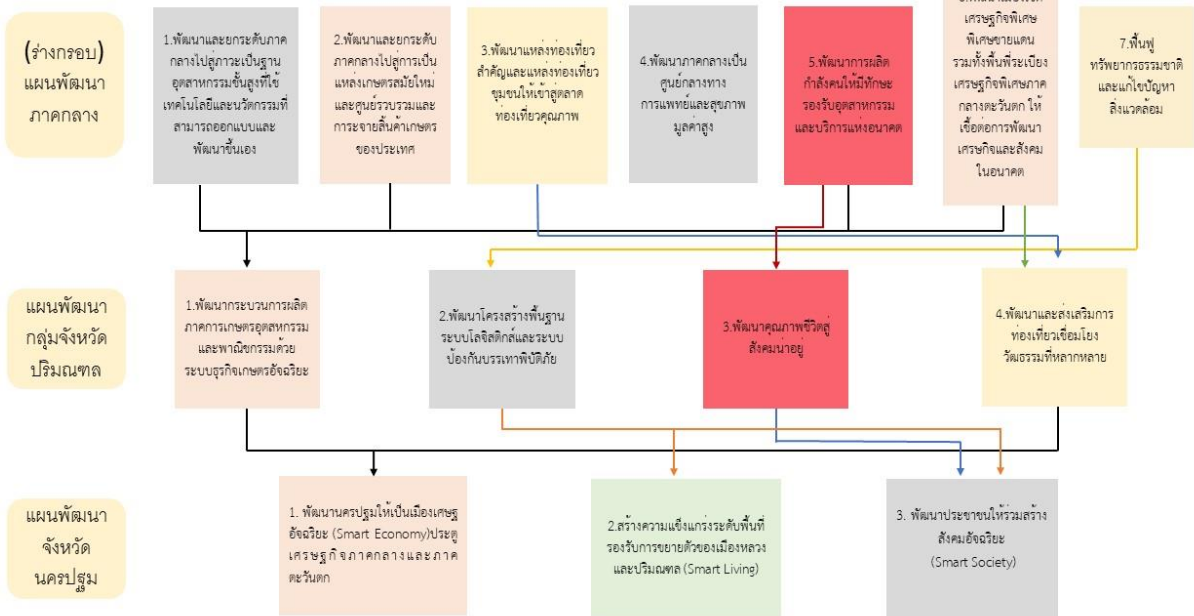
(ร่างกรอบ) แผนพัฒนาภาคกลาง

1.พัฒนาและยกระดับภาคกลางไปสู่การเป็นฐานอุตสาหกรรมขั้นสูงที่ใช้เทคโนโลยีและนวัตกรรมที่สามารถออกแบบและพัฒนาขึ้นเอง

2.พัฒนาและยกระดับภาคกลางไปสู่การเป็นแหล่งเกษตรสมัยใหม่และศูนย์รวบรวมและการจายสินค้าเกษตรของประเทศ

3.พัฒนาแหล่งท่องเที่ยวสำคัญและแหล่งท่องเที่ยวชุมชนให้เข้าสู่ตลาดท่องเที่ยวคุณภาพ

4.พัฒนาภาคกลางเป็นศูนย์กลางทางการแพทย์และสุขภาพมูลค่าสูง

5.พัฒนาการผลิตกำลังคนให้มีทักษะรองรับอุตสาหกรรมและบริการแห่งอนาคต

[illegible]เศรษฐกิจพิเศษ พิเศษชายแดน รวมทั้งพื้นที่ระเบียงเศรษฐกิจพิเศษภาคกลางตะวันตก ให้เชื่อต่อการพัฒนาเศรษกิจและสังคมในอนาคต

7.ฟื้นฟูทรัพยากรธรรมชาติและแก้ไขปัญหาสิ่งแวดล้อม

แผนพัฒนากลุ่มจังหวัดปริมณฑล

1.พัฒนากระบวนการผลิตภาคการเกษตรอุตสหกรรมและพาณิชกรรมด้วยระบบธุรกิจเกษตรอัจฉริยะ

2.พัฒนาโครงสร้างพื้นฐานระบบโลจิสติกส์และระบบป้องกันบรรเทาพิบัติภัย

3.พัฒนาคุณภาพชีวิตสู่สังคมน่าอยู่

4.พัฒนาและส่งเสริมการท่องเที่ยวเชื่อมโยงวัฒธรรมที่หลากหลาย

แผนพัฒนาจังหวัดนครปฐม

1. พัฒนานครปฐมให้เป็นเมืองเศรษฐอัจฉริยะ (Smart Economy)ประตูเศรษฐกิจภาคกลางและภาคตะวันตก

2.สร้างความแข็งแกร่งระดับพื้นที่รองรับการขยายตัวของเมืองหลวงและปริมณฑล (Smart Living)

3. พัฒนาประชาชนให้ร่วมสร้างสังคมอัจฉริยะ (Smart Society)